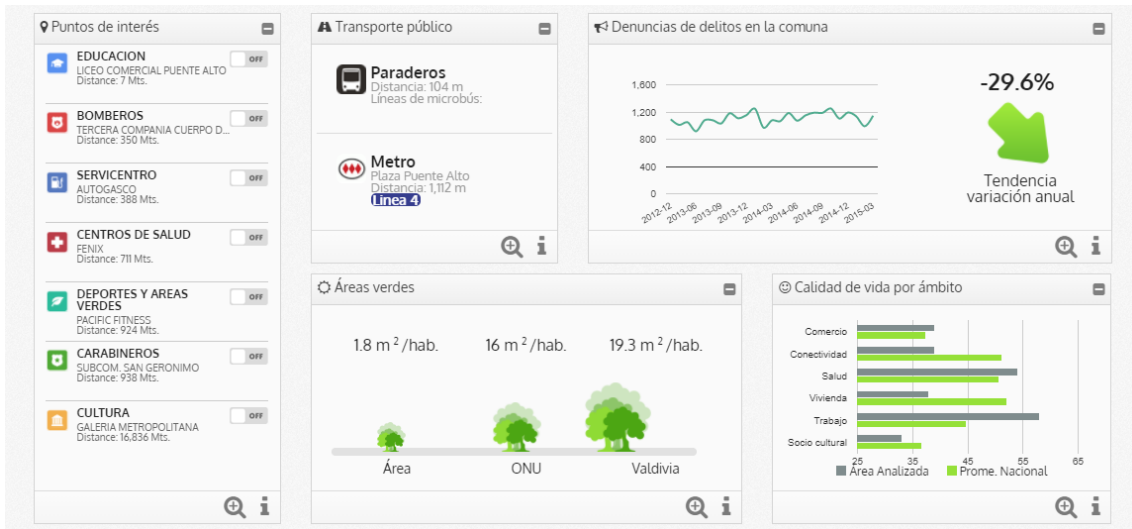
Puntos de interés

EDUCACION
LICEO COMERCIAL PUENTE ALTO
Distance: 7 Mts.
OFF

BOMBEROS
TERCERA COMPANIA CUERPO D...
Distance: 350 Mts.
OFF

SERVICENTRO
AUTOGASCO
Distance: 388 Mts.
OFF

CENTROS DE SALUD
FENIX
Distance: 711 Mts.
OFF

DEPORTES Y AREAS VERDES
PACIFIC FITNESS
Distance: 924 Mts.
OFF

CARABINEROS
SUBCOM. SAN GERONIMO
Distance: 938 Mts.
OFF

CULTURA
GALERIA METROPOLITANA
Distance: 16,836 Mts.
OFF

Transporte público

Paraderos
Distancia: 104 m
Líneas de microbús:

Metro
Plaza Puente Alto
Distancia: 1,112 m
Línea 4

Denuncias de delitos en la comuna

1,600
1,200
800
400
0
2012-12 2013-06 2013-09 2013-12 2014-03 2014-06 2014-09 2014-12 2015-03

-29.6%
Tendencia variación anual

Áreas verdes

1.8 m $^2$ /hab.
16 m $^2$ /hab.
19.3 m $^2$ /hab.
Área
ONU
Valdivia

Calidad de vida por ámbito

Comercio
Conectividad
Salud
Vivienda
Trabajo
Socio cultural
25 35 45 55 65
Area Analizada
Prome. Nacional